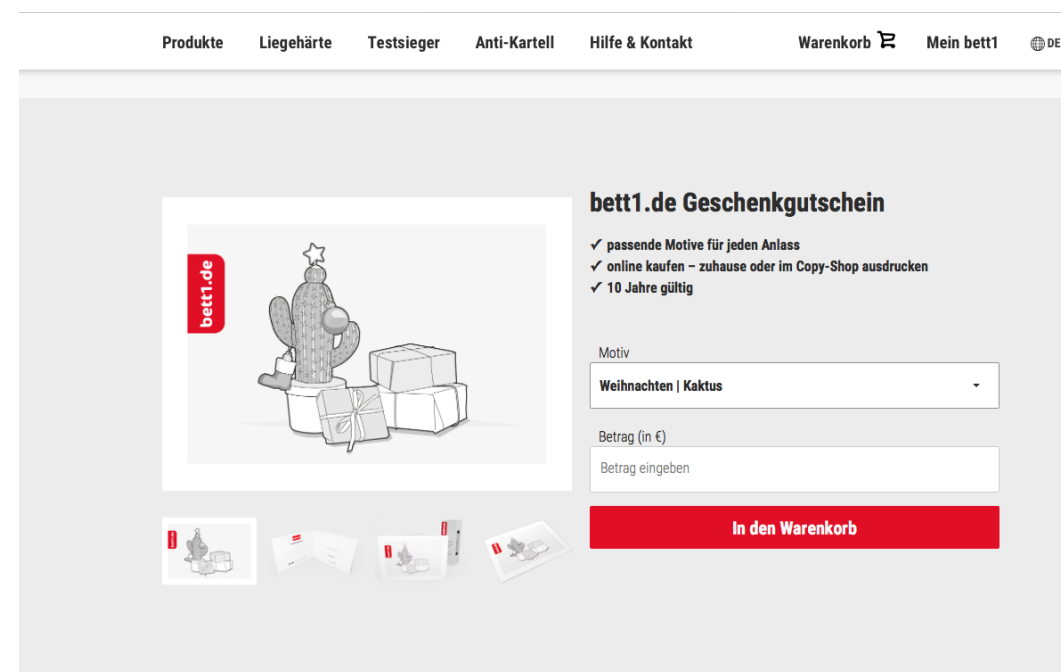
Produkte Liegehärte Testsieger Anti-Kartell Hilfe & Kontakt Warenkorb Mein bett1 DE

bett1.de

bett1.de Geschenkgutschein

✓ passende Motive für jeden Anlass
✓ online kaufen – zuhause oder im Copy-Shop ausdrucken
✓ 10 Jahre gültig

Motiv
Weihnachten | Kaktus

Betrag (in €)
Betrag eingeben

In den Warenkorb